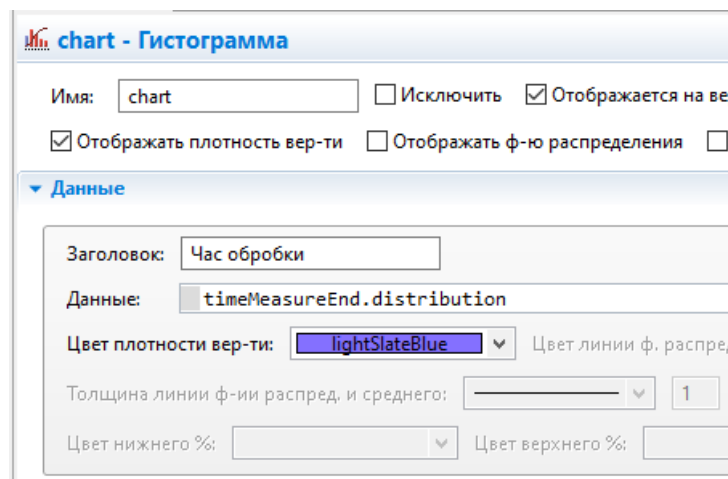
chart - Гистограмма

Имя: chart
Исключить
Отображается на ве
Отображать плотность вер-ти
Отображать ф-ю распределения

Данные

Заголовок: Час обробки
Данные: timeMeasureEnd.distribution
Цвет плотности вер-ти: lightSlateBlue
Цвет линии ф. распред
Толщина линии ф-ии распред. и среднего:
1
Цвет нижнего %:
Цвет верхнего %: